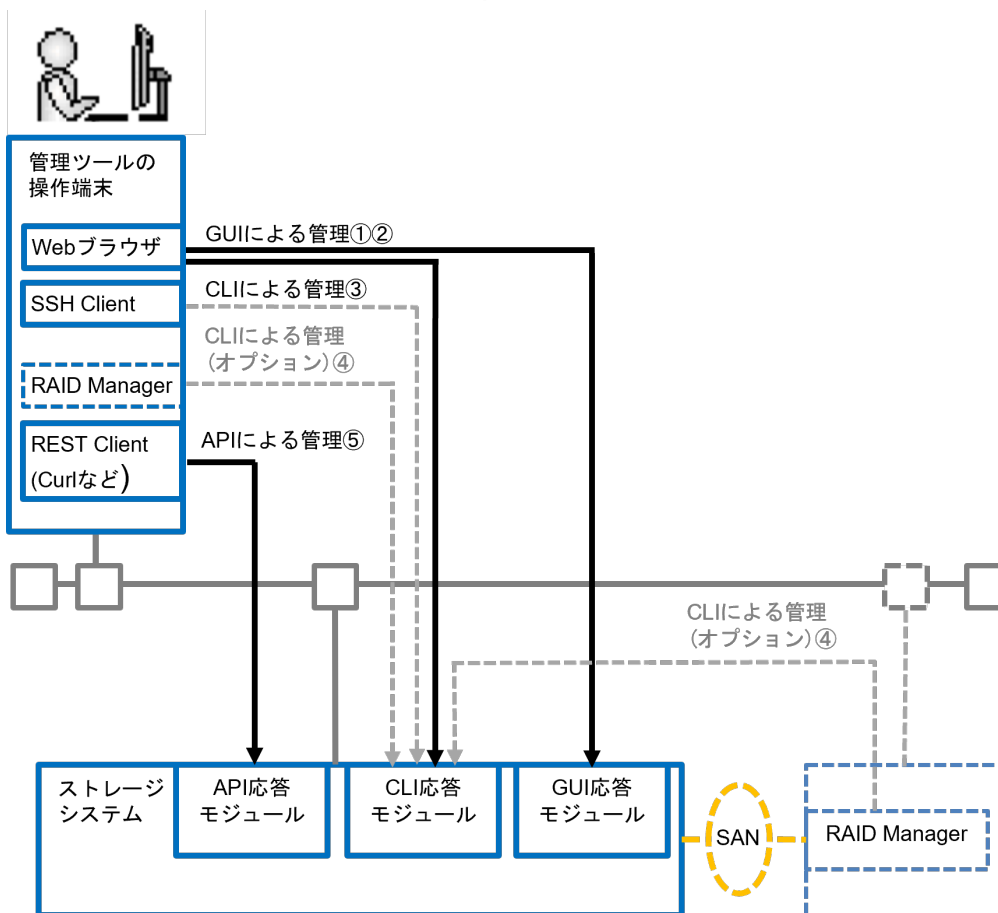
管理ツールの操作端末

Webブラウザ

SSH Client

RAID Manager

REST Client (Curlなど)

GUIによる管理①②

CLIによる管理③

CLIによる管理（オプション）④

APIによる管理⑤

CLIによる管理（オプション）④

ストレージシステム

API応答モジュール

CLI応答モジュール

GUI応答モジュール

SAN

RAID Manager